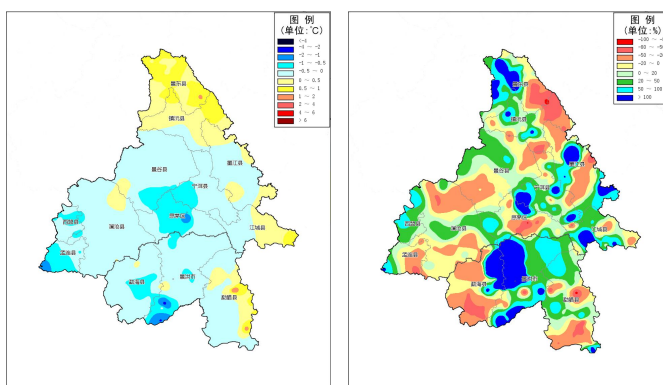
图 例
(单位:℃)
<-4
-4 ~ -2
-2 ~ -1
-1 ~ -0.5
-0.5 ~ 0
0 ~ 0.5
0.5 ~ 1
1 ~ 2
2 ~ 4
4 ~ 6
> 6

墨东县
景洪县
墨江县
宁洱县
思茅区
江城县
西盟县
澜沧县
孟连县
勐海县
勐腊县

图 例
(单位:%)
-100 ~ -80
-80 ~ -50
-50 ~ -20
-20 ~ 0
0 ~ 20
20 ~ 50
50 ~ 100
> 100

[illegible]
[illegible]
墨江县
宁洱县
思茅区
江城县
西盟县
澜沧县
孟连县
景洪市
勐海县
勐腊县